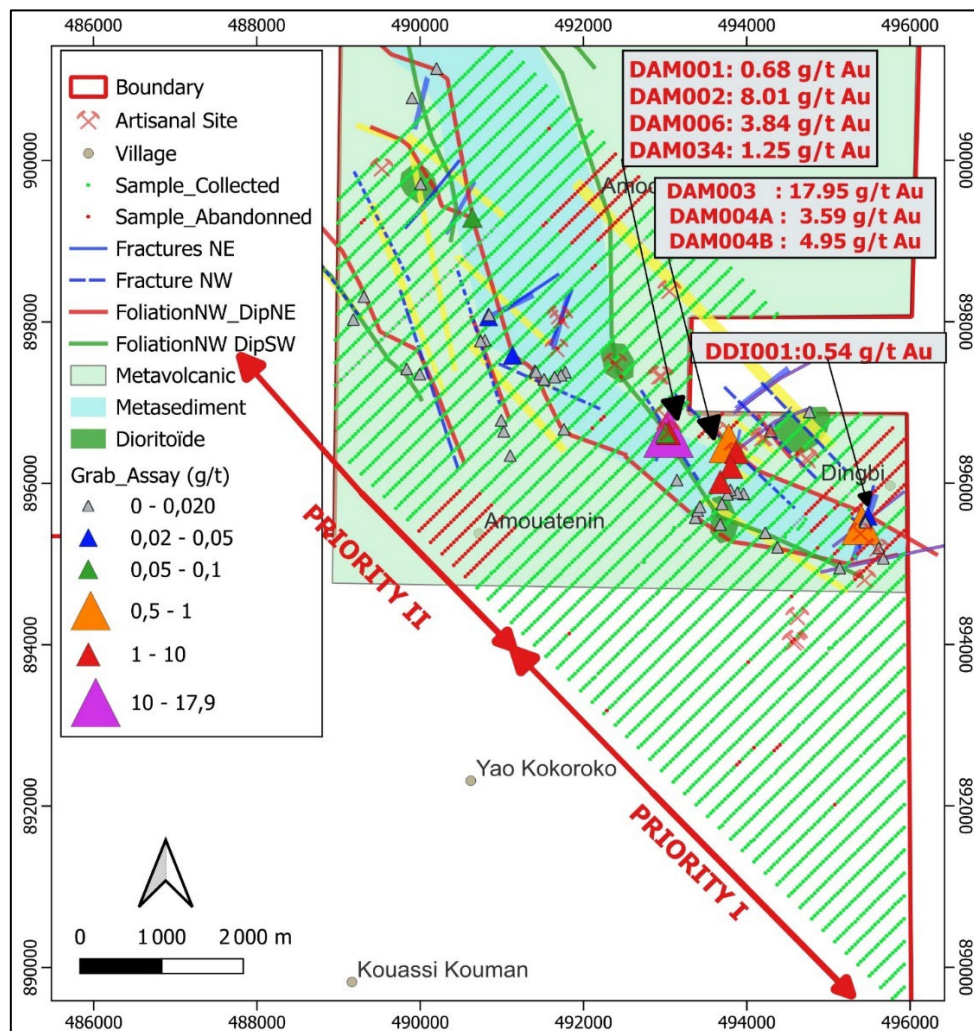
486000 488000 490000 492000 494000 496000

Boundary
Artisanal Site
Village
Sample_Collected
Sample_Abandonned
Fractures NE
Fracture NW
FoliationNW_DipNE
FoliationNW DipSW
Metavolcanic
Metasediment
Dioritoïde
Grab_Assay (g/t)
0 - 0,020
0,02 - 0,05
0,05 - 0,1
0,5 - 1
1 - 10
10 - 17,9

DAM001: 0.68 g/t Au
DAM002: 8.01 g/t Au
DAM006: 3.84 g/t Au
DAM034: 1.25 g/t Au

DAM003 : 17.95 g/t Au
DAM004A : 3.59 g/t Au
DAM004B : 4.95 g/t Au

DDI001:0.54 g/t Au

Amo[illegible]
Dingbi
Amouatenin
PRIORITY II
PRIORITY I
Yao Kokoroko
Kouassi Kouman

0 1 000 2 000 m

900000
898000
896000
894000
892000
890000

486000 488000 490000 492000 494000 496000